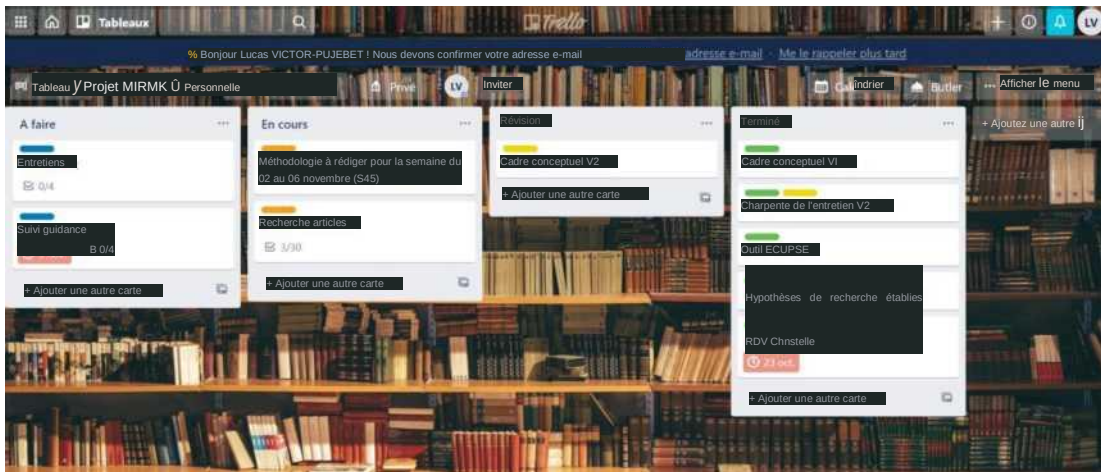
Tableaux

Trello

LV

% Bonjour Lucas VICTOR-PUJEBET ! Nous devons confirmer votre adresse e-mail

adresse e-mail · Me le rappeler plus tard

Tableau y Projet MIRMK Û Personnelle

Privé

LV

Inviter

Calindrier

Butler

Afficher le menu

A faire

Entretiens

0/4

Suivi guidance

B 0/4

+ Ajouter une autre carte

En cours

Méthodologie à rédiger pour la semaine du 02 au 06 novembre (S45)

Recherche articles

3/30

+ Ajouter une autre carte

Révision

Cadre conceptuel V2

+ Ajouter une autre carte

Terminé

Cadre conceptuel VI

Charpente de l'entretien V2

Outil ECUPSE

Hypothèses de recherche établies

RDV Chnstelle

23 oct.

+ Ajouter une autre carte

+ Ajoutez une autre ij